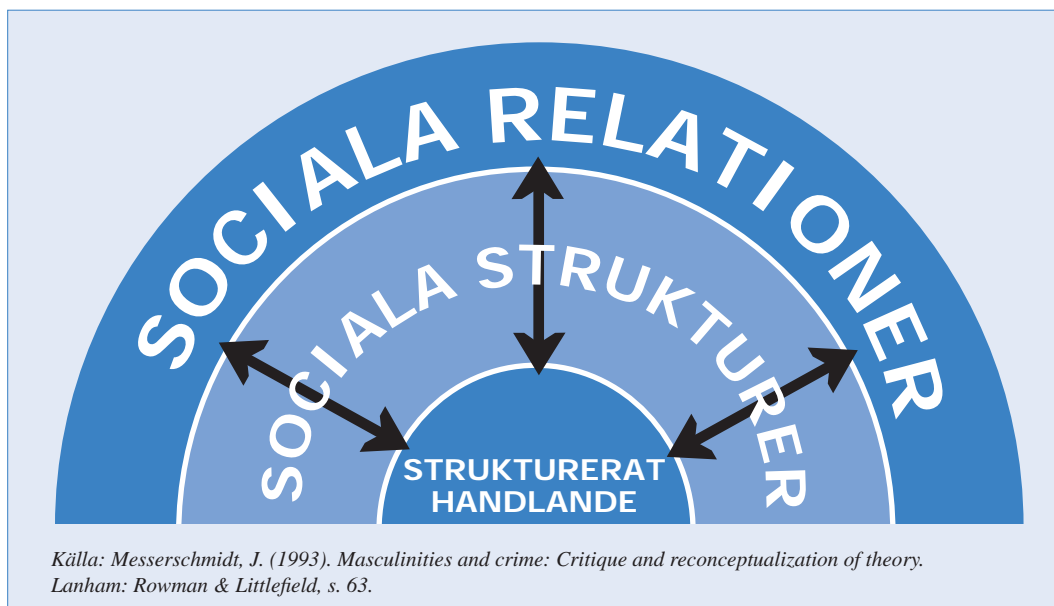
SOCIALA RELATIONER

SOCIALA STRUKTURER

STRUKTURERAT HANDLANDE

Källa: Messerschmidt, J. (1993). Masculinities and crime: Critique and reconceptualization of theory. Lanham: Rowman & Littlefield, s. 63.